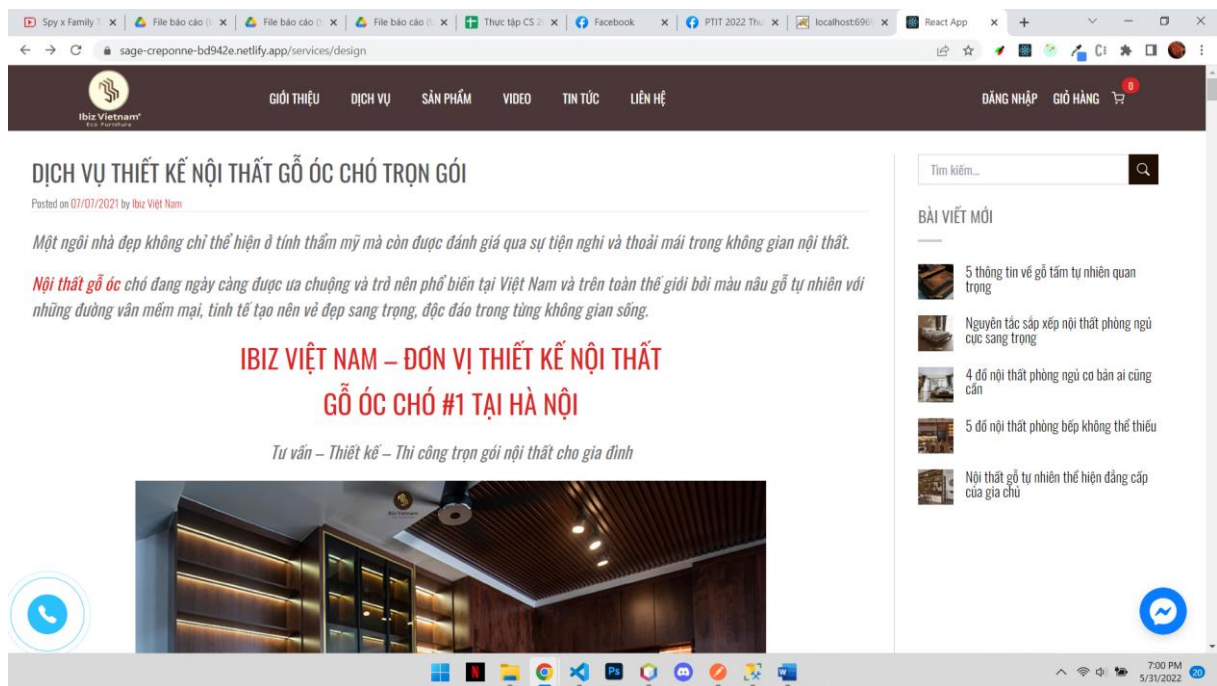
Spy x Family | File báo cáo | File báo cáo | File báo cáo | Thực tập CS | Facebook | PTIT 2022 Thư | localhost:696 | React App

sage-creponne-bd942e.netlify.app/services/design

Ibiz Vietnam
Eco Furniture

GIỚI THIỆU DỊCH VỤ SẢN PHẨM VIDEO TIN TỨC LIÊN HỆ

ĐĂNG NHẬP GIỎ HÀNG 0

DỊCH VỤ THIẾT KẾ NỘI THẤT GỖ ÓC CHÓ TRỌN GÓI

Posted on 07/07/2021 by Ibiz Việt Nam

Một ngôi nhà đẹp không chỉ thể hiện ở tính thẩm mỹ mà còn được đánh giá qua sự tiện nghi và thoải mái trong không gian nội thất.

Nội thất gỗ óc chó đang ngày càng được ưa chuộng và trở nên phổ biến tại Việt Nam và trên toàn thế giới bởi màu nâu gỗ tự nhiên với những đường vân mềm mại, tinh tế tạo nên vẻ đẹp sang trọng, độc đáo trong từng không gian sống.

IBIZ VIỆT NAM – ĐƠN VỊ THIẾT KẾ NỘI THẤT GỖ ÓC CHÓ #1 TẠI HÀ NỘI

Tư vấn – Thiết kế – Thi công trọn gói nội thất cho gia đình

Tìm kiếm...

BÀI VIẾT MỚI

5 thông tin về gỗ tấm tự nhiên quan trọng

Nguyên tắc sắp xếp nội thất phòng ngủ cực sang trọng

4 đồ nội thất phòng ngủ cơ bản ai cũng cần

5 đồ nội thất phòng bếp không thể thiếu

Nội thất gỗ tự nhiên thể hiện đẳng cấp của gia chủ

7:00 PM
5/31/2022
20